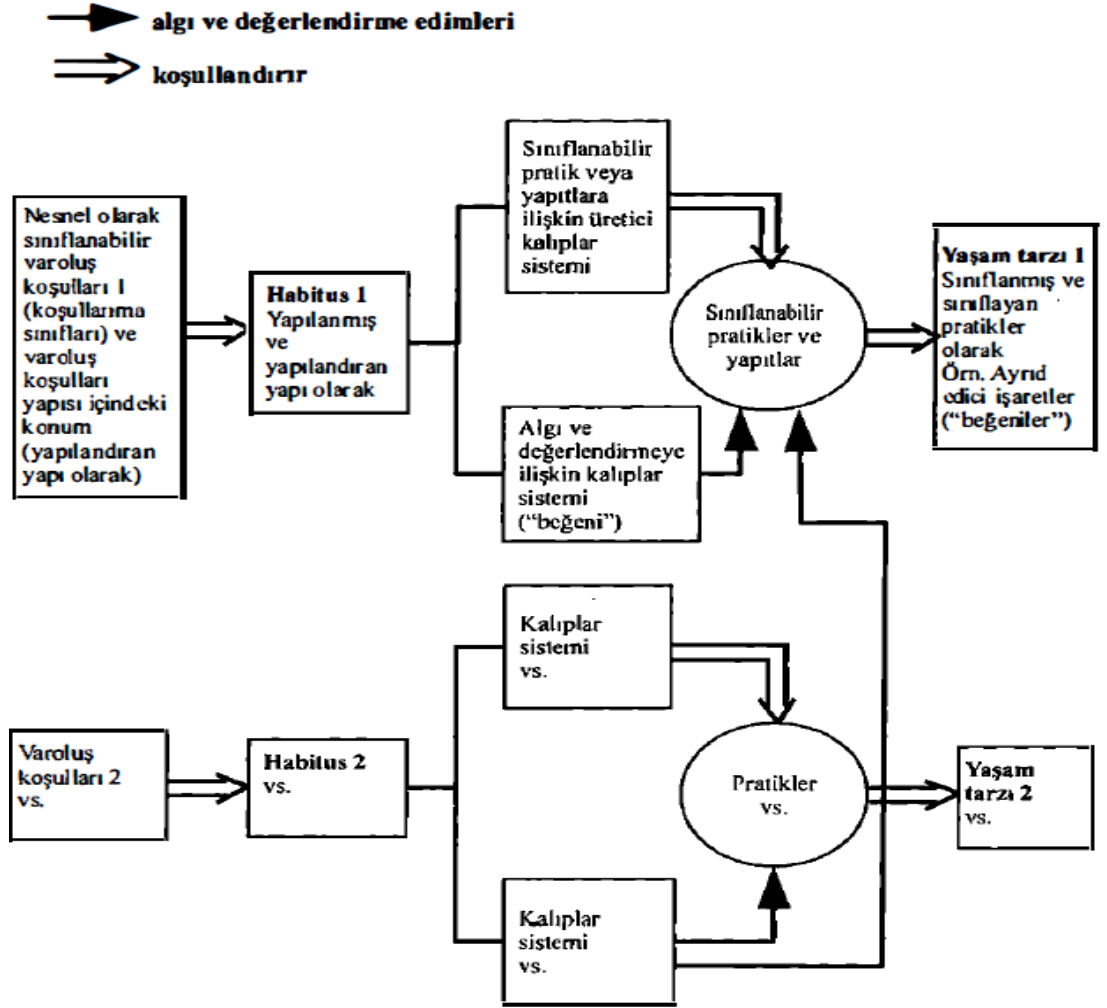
algı ve değerlendirme edimleri

koşullandırır

Nesnel olarak sınıflanabilir varoluş koşulları 1 (koşullanma sınıfları) ve varoluş koşulları yapısı içindeki konum (yapılandıran yapı olarak)

Habitus 1
Yapılanmış ve yapılandıran yapı olarak

Sınıflanabilir pratik veya yapıtlara ilişkin üretici kalıplar sistemi

Algı ve değerlendirmeye ilişkin kalıplar sistemi ("beğeni")

Sınıflanabilir pratikler ve yapıtlar

Yaşam tarzı 1
Sınıflanmış ve sınıflayan pratikler olarak
Örn. Ayrıd edici işaretler ("beğeniler")

Varoluş koşulları 2 vs.

Habitus 2
vs.

Kalıplar sistemi vs.

Kalıplar sistemi vs.

Pratikler vs.

Yaşam tarzı 2
vs.